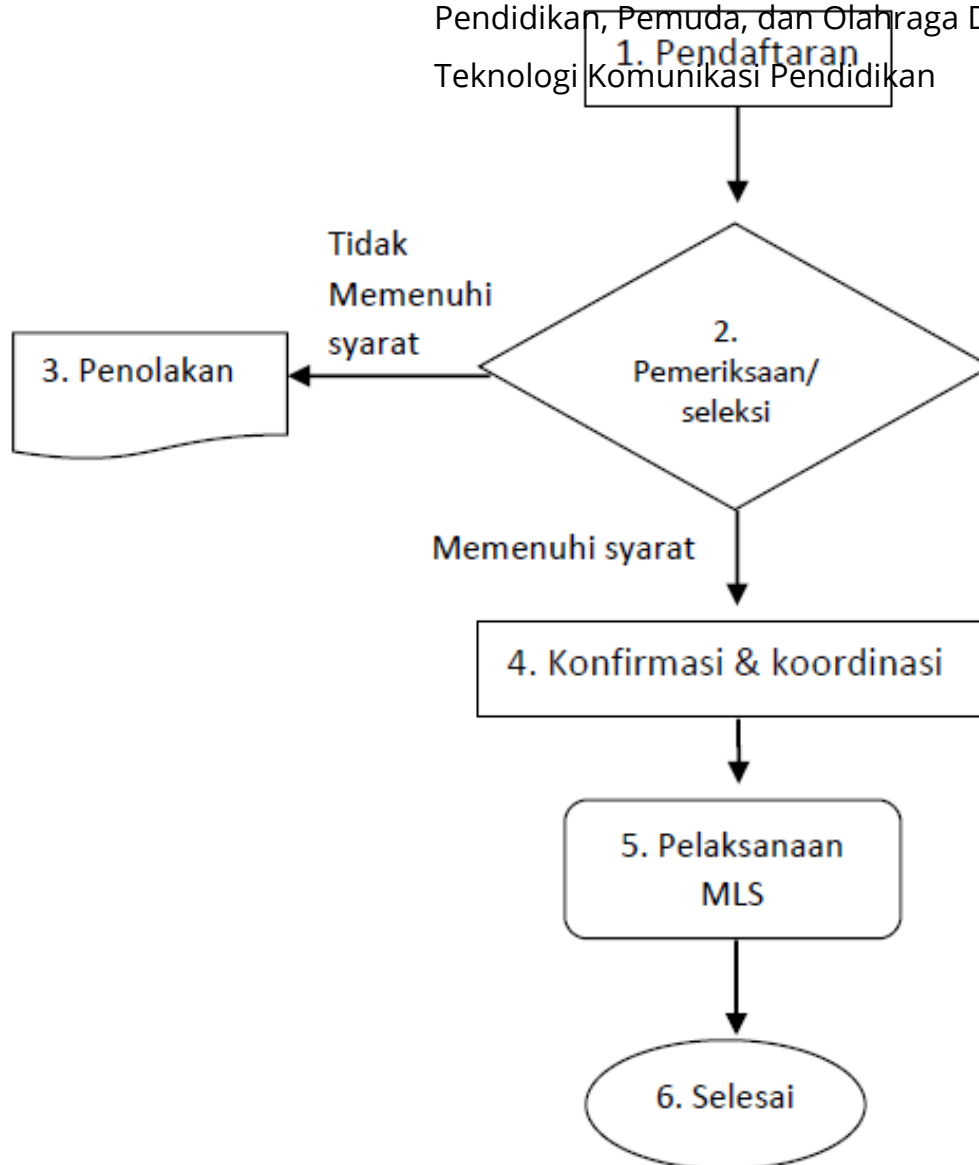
Pendidikan, Pemuda, dan Olahraga D
Teknologi Komunikasi Pendidikan

1. Pendaftaran

Tidak Memenuhi syarat

2. Pemeriksaan/ seleksi

3. Penolakan

Memenuhi syarat

4. Konfirmasi & koordinasi

5. Pelaksanaan MLS

6. Selesai